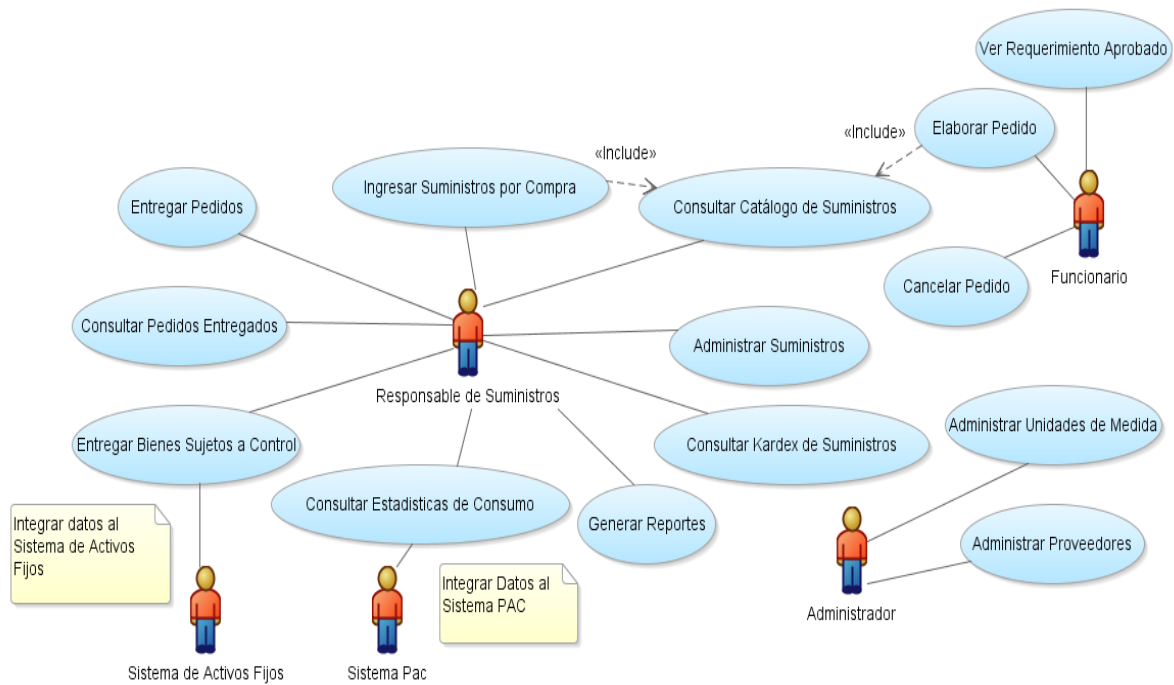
Ver Requerimiento Aprobado

Elaborar Pedido

«Include»

«Include»

Ingresar Suministros por Compra

Consultar Catálogo de Suministros

Entregar Pedidos

Funcionario

Cancelar Pedido

Consultar Pedidos Entregados

Administrar Suministros

Responsable de Suministros

Administrar Unidades de Medida

Entregar Bienes Sujetos a Control

Consultar Kardex de Suministros

Consultar Estadisticas de Consumo

Generar Reportes

Integrar datos al Sistema de Activos Fijos

Administrar Proveedores

Integrar Datos al Sistema PAC

Administrador

Sistema de Activos Fijos

Sistema Pac